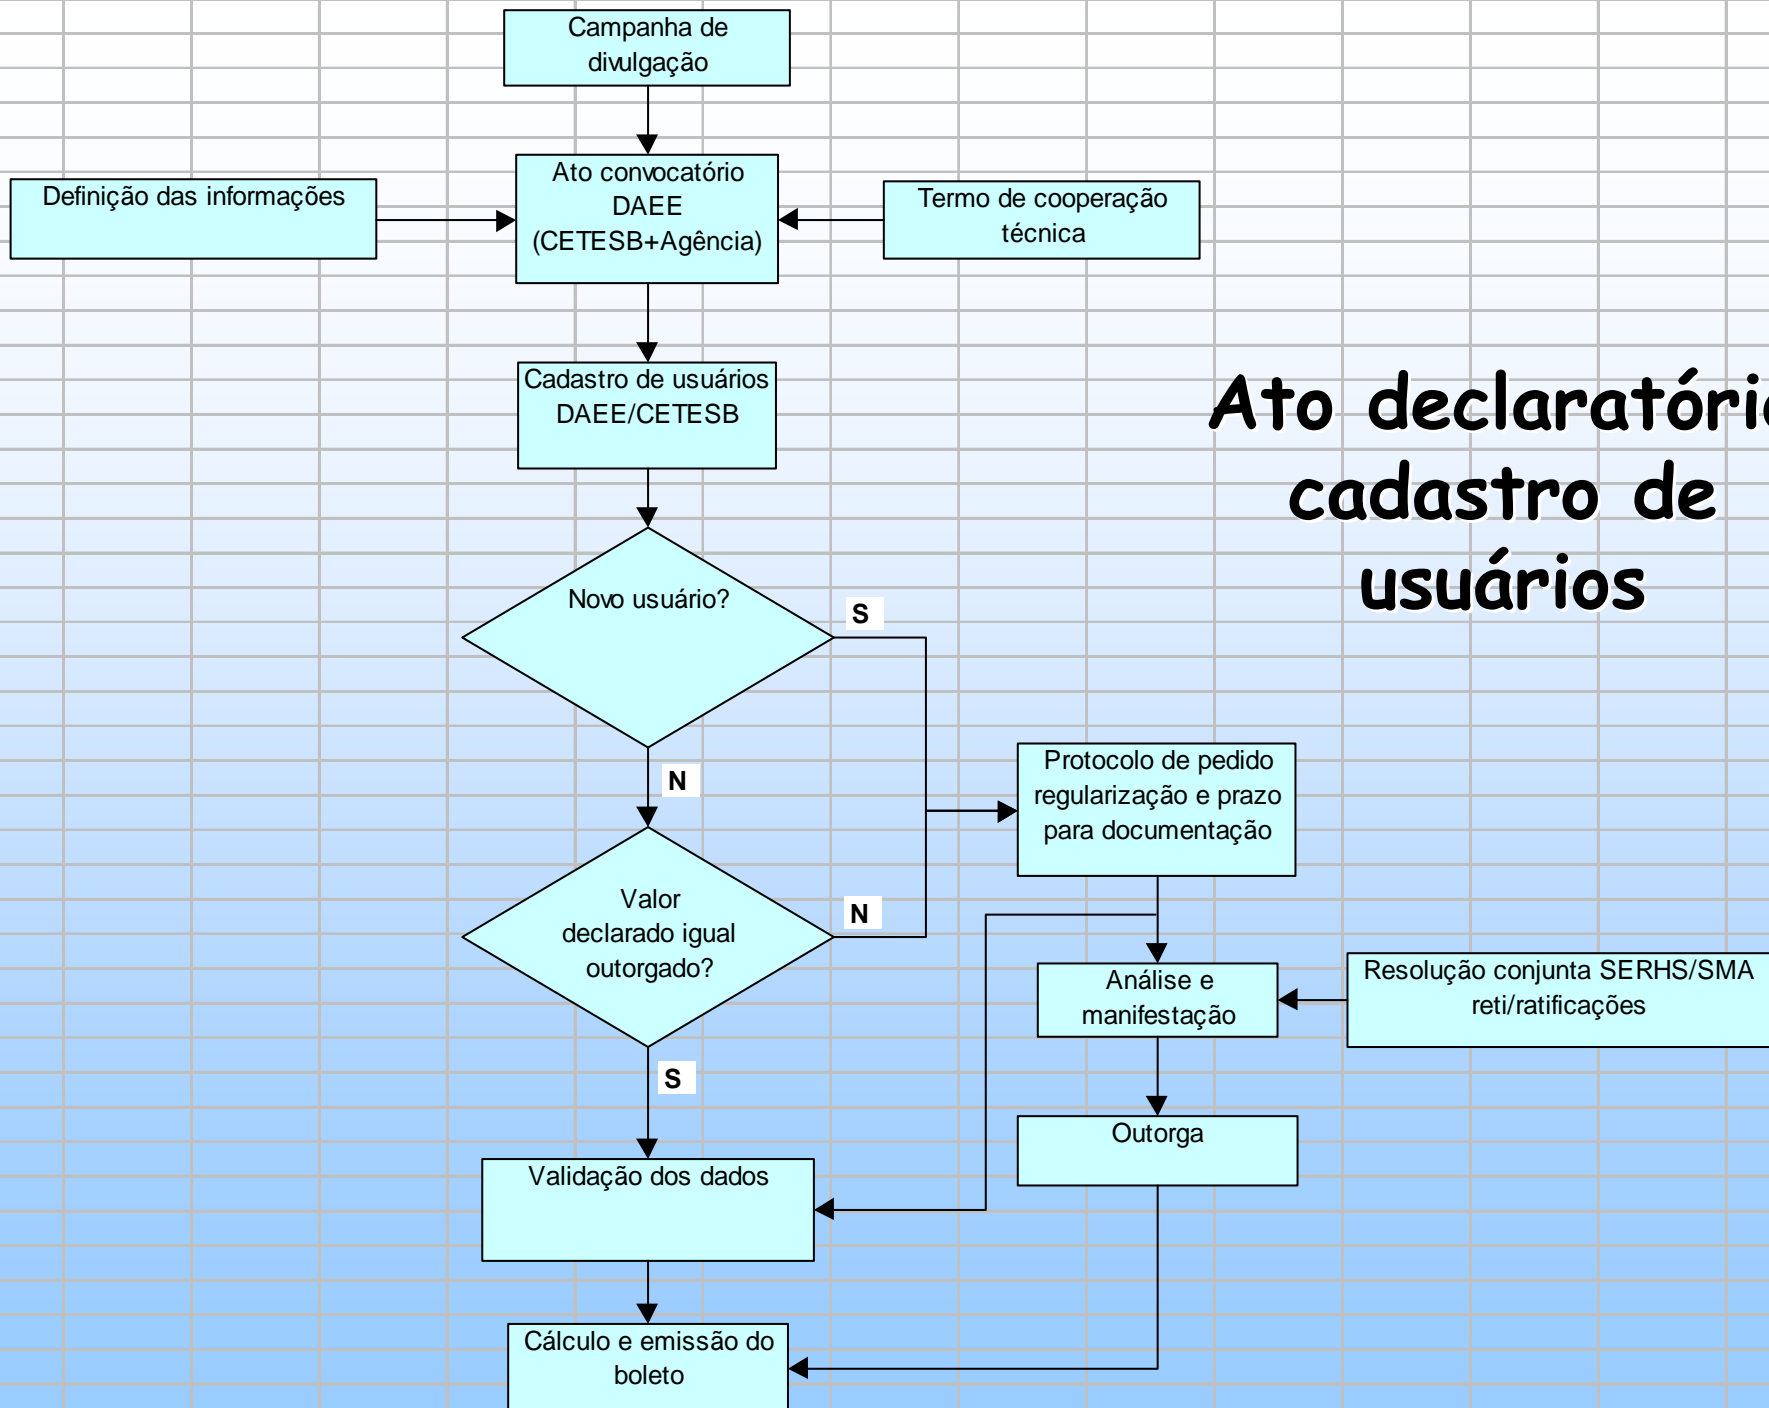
Ato declaratóri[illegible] cadastro de usuários

Campanha de divulgação

Definição das informações

Ato convocatório DAEE (CETESB+Agência)

Termo de cooperação técnica

Cadastro de usuários DAEE/CETESB

Novo usuário?

S

N

Protocolo de pedido regularização e prazo para documentação

Valor declarado igual outorgado?

N

S

Análise e manifestação

Resolução conjunta SERHS/SMA reti/ratificações

Outorga

Validação dos dados

Cálculo e emissão do boleto